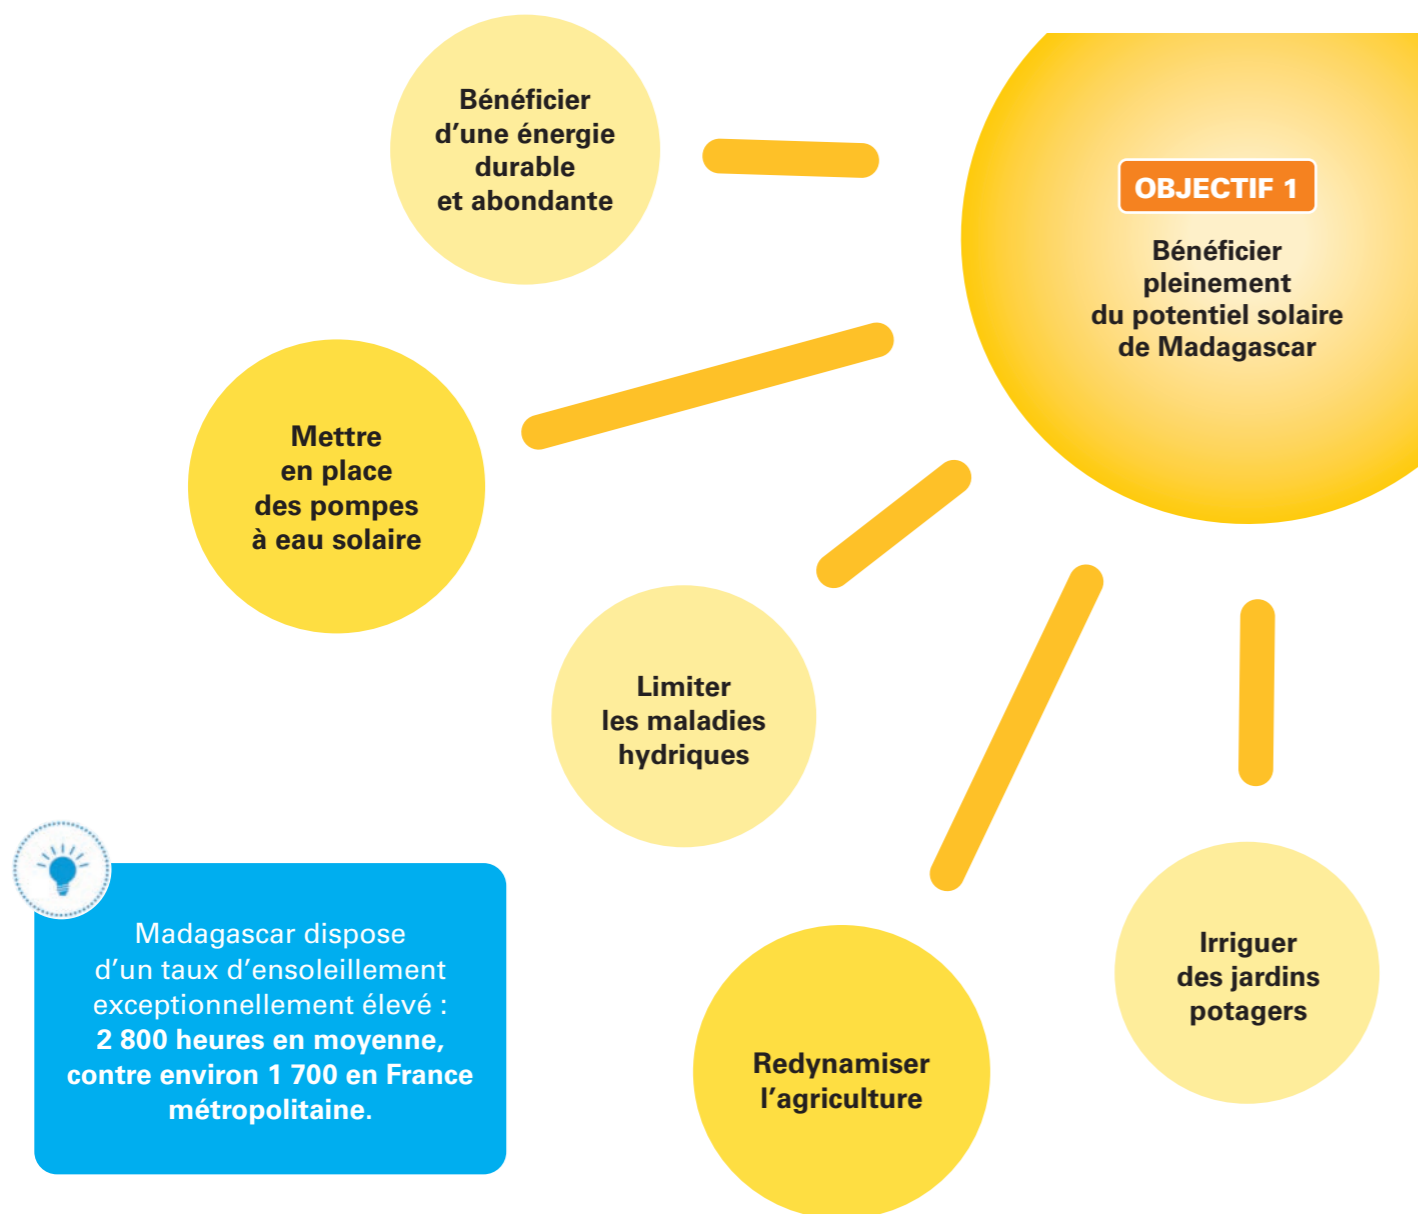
OBJECTIF 1

Bénéficier pleinement du potentiel solaire de Madagascar

Bénéficier d’une énergie durable et abondante

Mettre en place des pompes à eau solaire

Limiter les maladies hydriques

Irriguer des jardins potagers

Redynamiser l’agriculture

Madagascar dispose d’un taux d’ensoleillement exceptionnellement élevé : **2 800 heures en moyenne, contre environ 1 700 en France métropolitaine.**